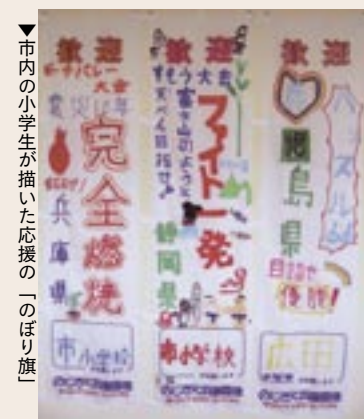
▼市内の小学生が描いた応援の「のぼり旗」

歓迎
ボーナバレー大会
震災16年
完全燃焼
がんばれ!
兵庫県
市小学校

歓迎
大会
まるで富士山のように
すてべん目指せ
ファイト一発
静岡県
市小学校

歓迎
ハーズル
鳥島県
目指せ
優勝!
広田
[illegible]